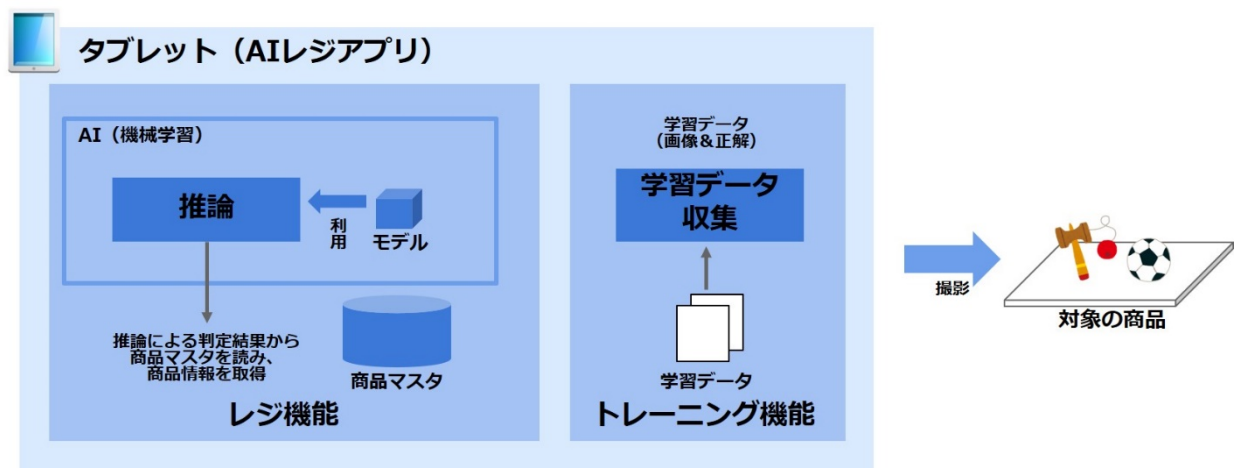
タブレット（AIレジアプリ）

AI（機械学習）

推論

利用

モデル

推論による判定結果から商品マスタを読み、商品情報を取得

商品マスタ

レジ機能

学習データ（画像＆正解）

学習データ収集

学習データ

トレーニング機能

撮影

対象の商品